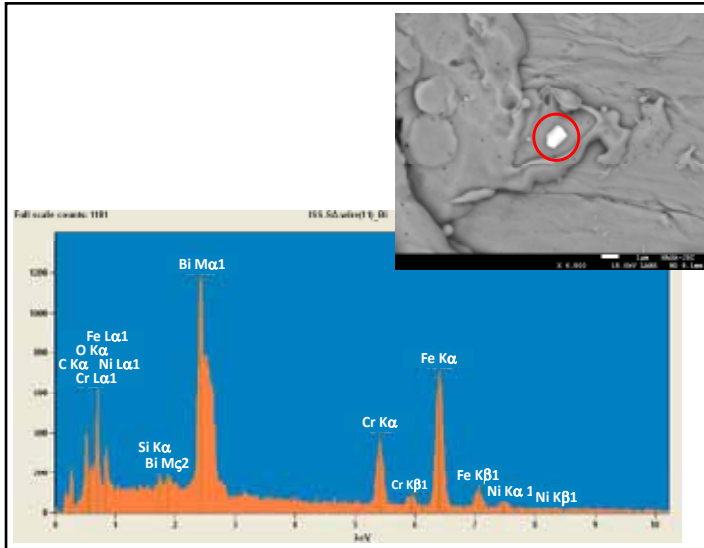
Full scale counts: 1181

ISS SAsolar(1)_Bi

1200

1000

800

600

400

200

0

Bi Mα1

Fe Lα1
O Kα
C Kα Ni Lα1
Cr Lα1

Si Kα
Bi Mς2

Cr Kα

Fe Kα

Cr Kβ1

Fe Kβ1
Ni Kα 1
Ni Kβ1

0 1 2 3 4 5 6 7 8 9 10

keV

1μm
X 6,000 15.0kV LEI SEM WD 8.1mm